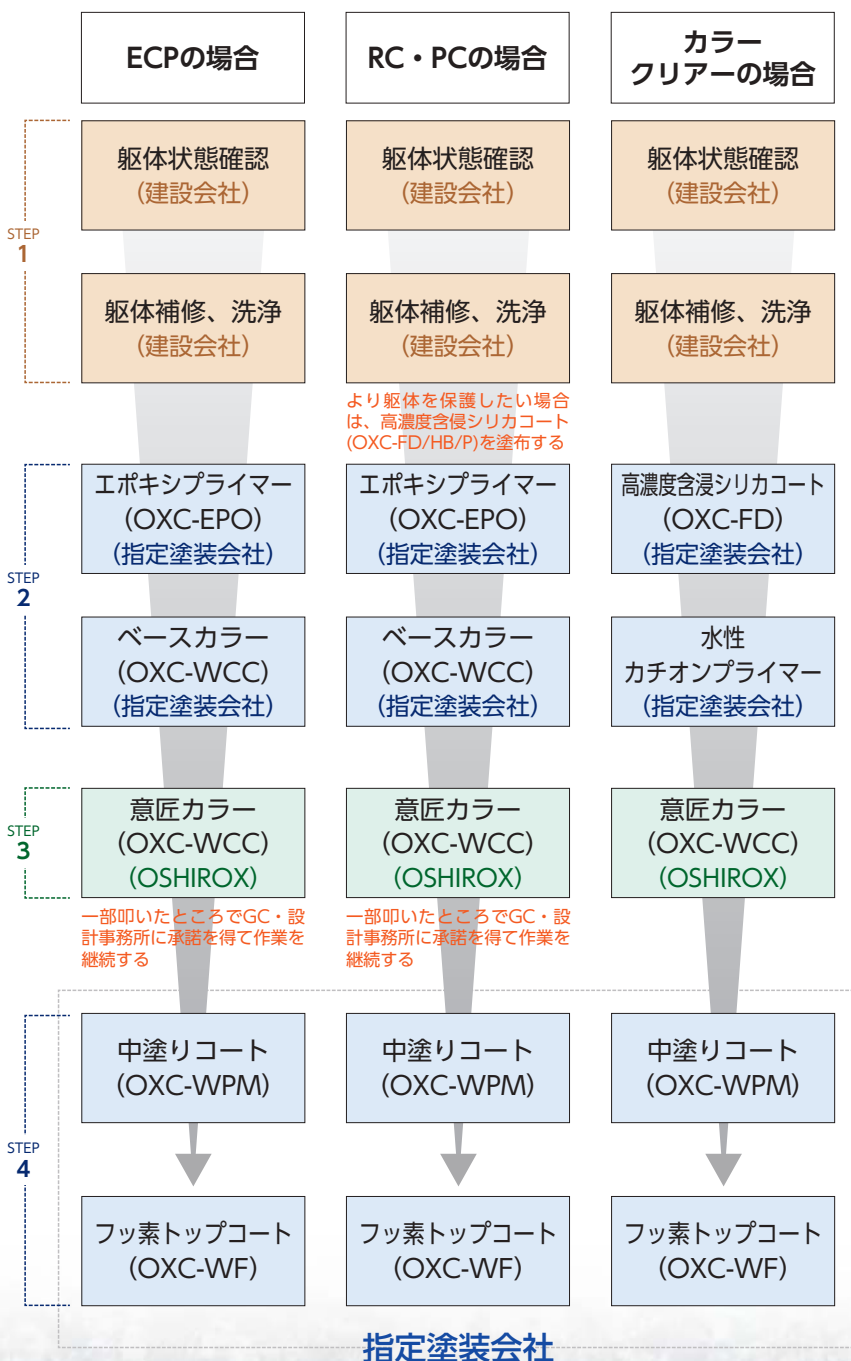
ECPの場合

RC・PCの場合

カラー
クリアーの場合

STEP
1

躯体状態確認
(建設会社)

躯体状態確認
(建設会社)

躯体状態確認
(建設会社)

躯体補修、洗浄
(建設会社)

躯体補修、洗浄
(建設会社)

躯体補修、洗浄
(建設会社)

より躯体を保護したい場合は、高濃度含侵シリカコート(OXC-FD/HB/P)を塗布する

STEP
2

エポキシプライマー
(OXC-EPO)
(指定塗装会社)

エポキシプライマー
(OXC-EPO)
(指定塗装会社)

高濃度含浸シリカコート
(OXC-FD)
(指定塗装会社)

ベースカラー
(OXC-WCC)
(指定塗装会社)

ベースカラー
(OXC-WCC)
(指定塗装会社)

水性
カチオンプライマー
(指定塗装会社)

STEP
3

意匠カラー
(OXC-WCC)
(OSHIROX)

意匠カラー
(OXC-WCC)
(OSHIROX)

意匠カラー
(OXC-WCC)
(OSHIROX)

一部叩いたところでGC・設計事務所に承諾を得て作業を継続する

一部叩いたところでGC・設計事務所に承諾を得て作業を継続する

STEP
4

中塗りコート
(OXC-WPM)

中塗りコート
(OXC-WPM)

中塗りコート
(OXC-WPM)

フッ素トップコート
(OXC-WF)

フッ素トップコート
(OXC-WF)

フッ素トップコート
(OXC-WF)

指定塗装会社